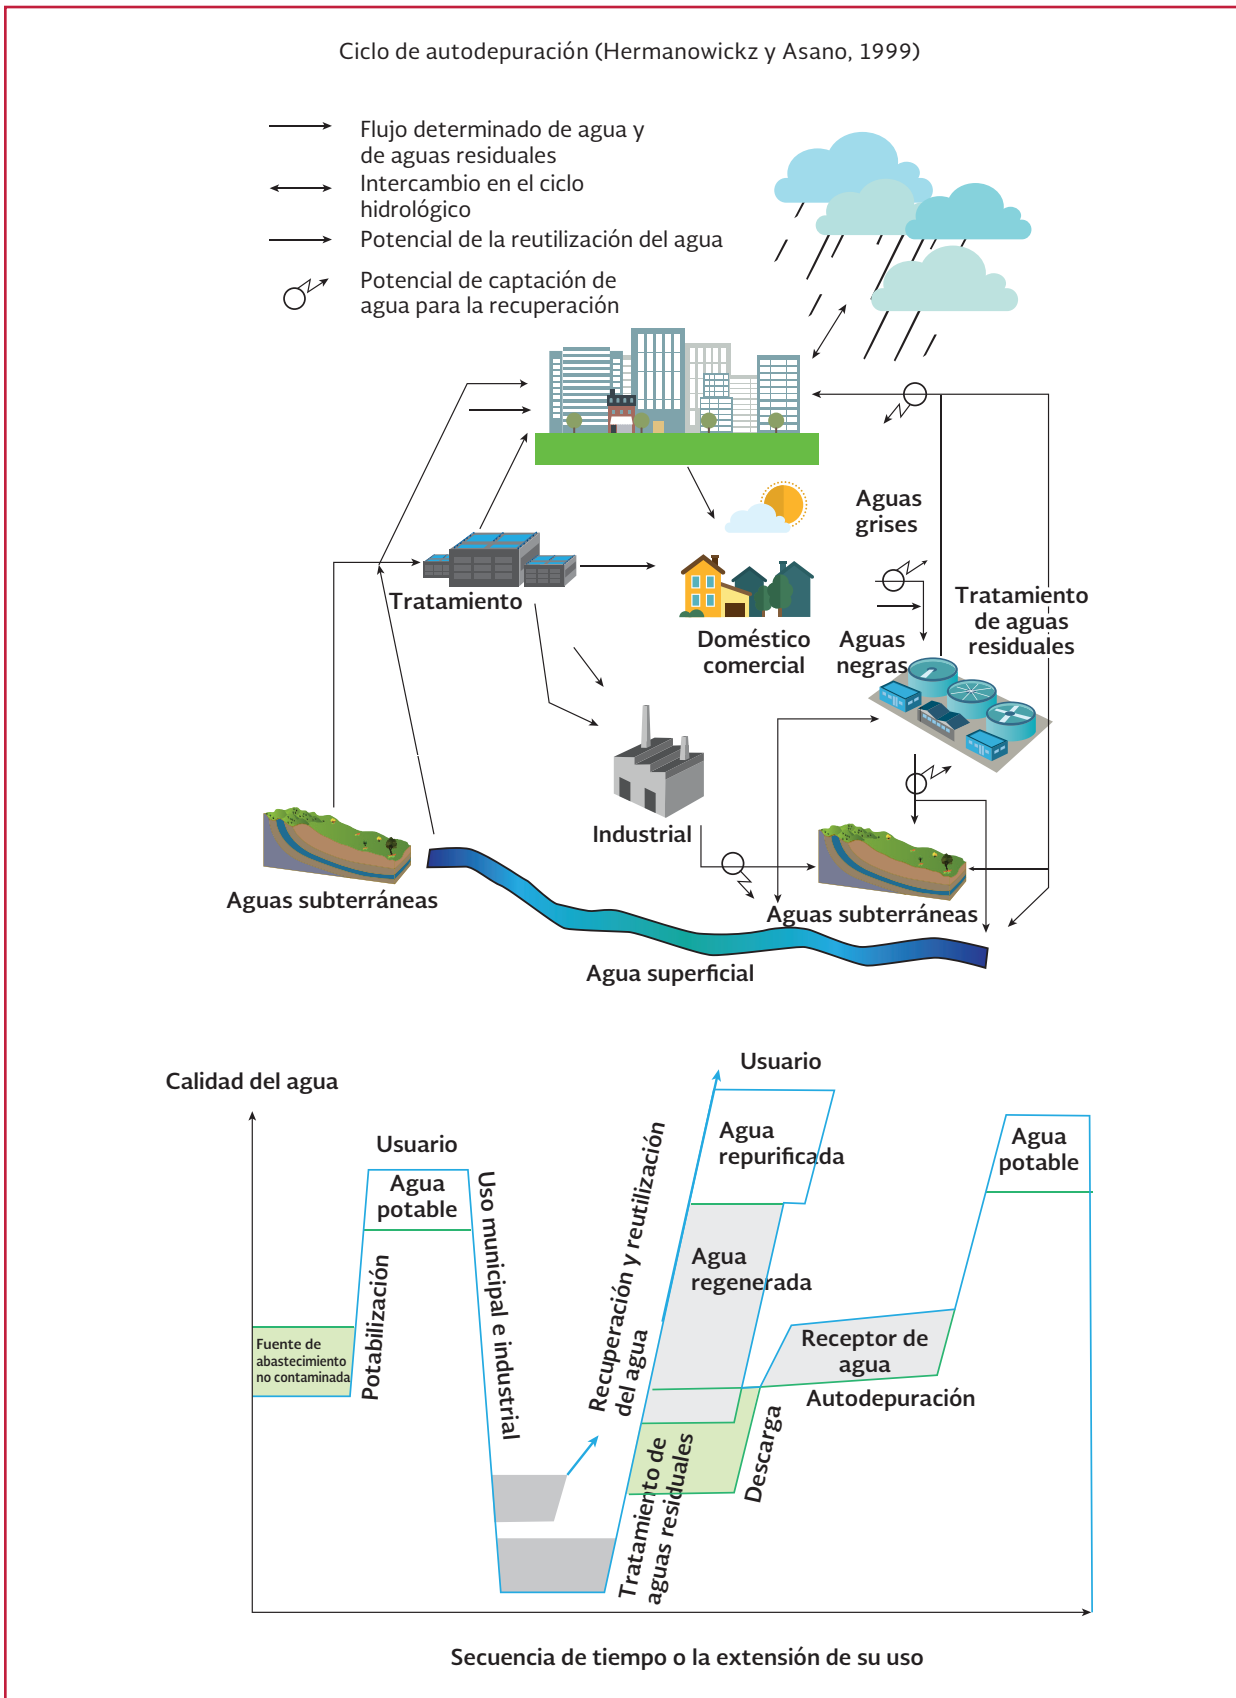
Ciclo de autodepuración (Hermanowickz y Asano, 1999)

Flujo determinado de agua y de aguas residuales

Intercambio en el ciclo hidrológico

Potencial de la reutilización del agua

Potencial de captación de agua para la recuperación

Aguas grises

Tratamiento

Doméstico comercial

Aguas negras

Tratamiento de aguas residuales

Industrial

Aguas subterráneas

Aguas subterráneas

Agua superficial

Calidad del agua

Usuario

Agua potable

Fuente de abastecimiento no contaminada

Potabilización

Uso municipal e industrial

Recuperación y reutilización del agua

Usuario

Agua repurificada

Agua regenerada

Tratamiento de aguas residuales

Receptor de agua

Autodepuración

Descarga

Agua potable

Secuencia de tiempo o la extensión de su uso